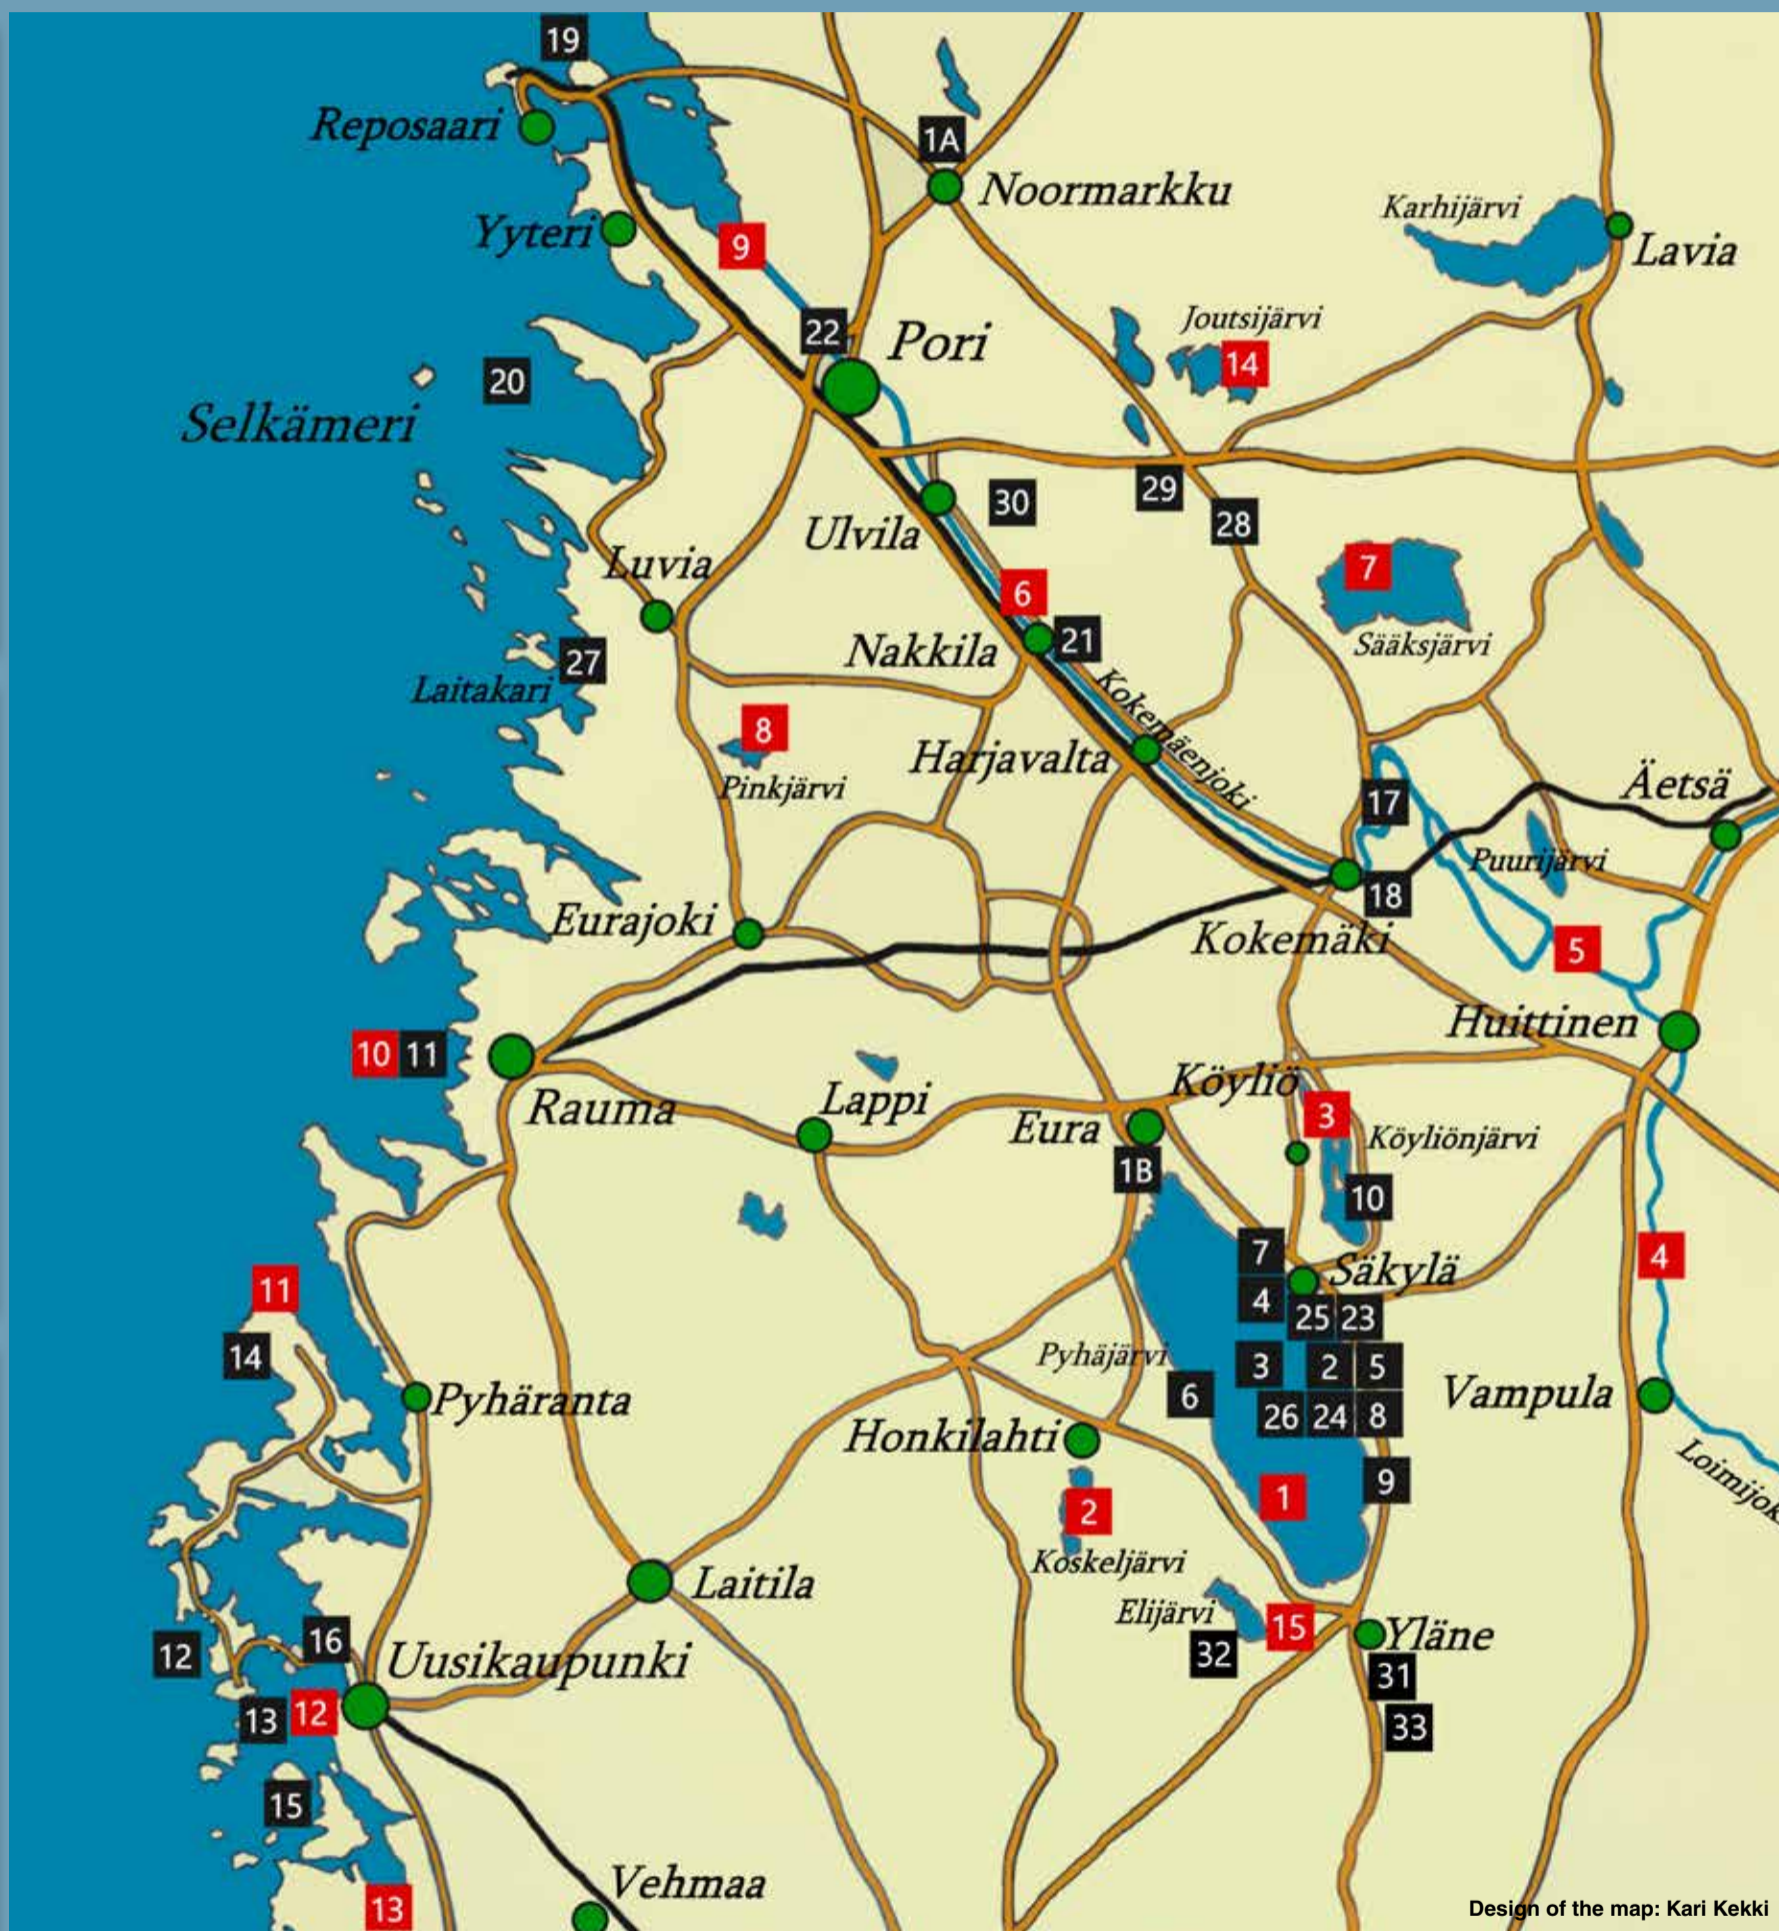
19
Reposaari
1A
Noormarkku
Yyteri
9
Karhijärvi
Lavia
22
Pori
Joutsijärvi
14
20
Selkämeri
29
30
28
Ulvila
Luvia
6
7
21
Nakkila
Sääksjärvi
27
Laitakari
8
Kokemäenjoki
Harjavalta
Pinkjärvi
17
Äetsä
Puurijärvi
18
Eurajoki
Kokemäki
5
Huittinen
10 11
Rauma
Lappi
Köyliö
Eura
3
Köyliönjärvi
1B
10
7
Säkylä
4
11
4
25 23
14
Pyhäjärvi
3
2 5
6
Pyhäranta
Vampula
26 24 8
Honkilahti
9
1
2
Loimijok
Koskeljärvi
Laitila
Elijärvi
15
Yläne
32
12
16
Uusikaupunki
31
13 12
33
15
Vehmaa
13
Design of the map: Kari Kekki